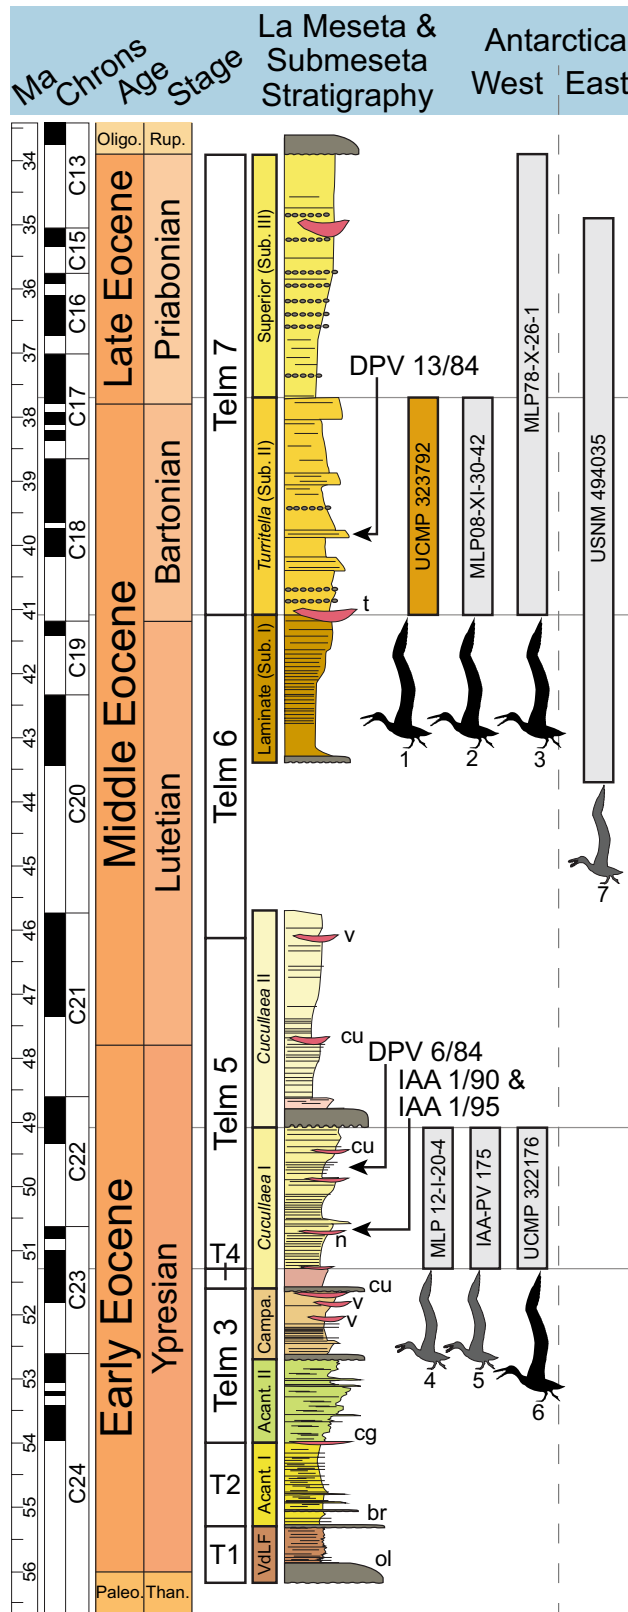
Ma Chrons Age Stage La Meseta & Submeseta Stratigraphy Antarctica West East

34 35 36 37 38 39 40 41 42 43 44 45 46 47 48 49 50 51 52 53 54 55 56

C13 C15 C16 C17 C18 C19 C20 C21 C22 C23 C24

Oligo. Rup.

Late Eocene Priabonian

Middle Eocene Bartonian Lutetian

Early Eocene Ypresian

Paleo. Than.

Telm 7 Telm 6 Telm 5 T4 Telm 3 T2 T1

Superior (Sub. III) *Turritella* (Sub. II) Laminate (Sub. I) *Cucullaea* II *Cucullaea* I Campa. Acant. II Acant. I VdLF

DPV 13/84

t

UCMP 323792 MLP08-XI-30-42 MLP78-X-26-1 USNM 494035

1 2 3 7

v cu DPV 6/84 IAA 1/90 & IAA 1/95

cu n cu v v cg br ol

MLP 12-I-20-4 IAA-PV 175 UCMP 322176

4 5 6